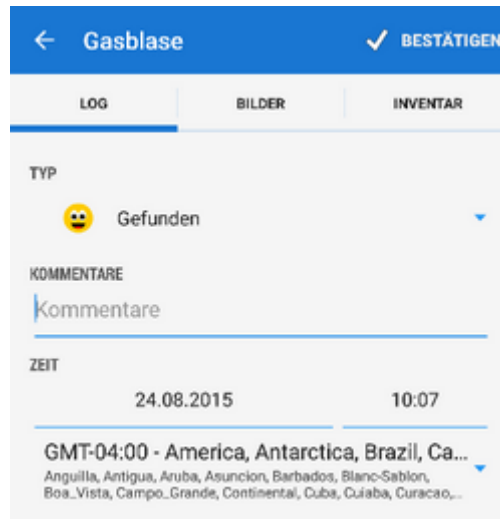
Gasblase
BESTÄTIGEN

LOG
BILDER
INVENTAR

TYP
Gefunden

KOMMENTARE
Kommentare

ZEIT
24.08.2015
10:07

GMT-04:00 - America, Antarctica, Brazil, Ca...
Anguilla, Antigua, Aruba, Asuncion, Barbados, Blanc-Sablon, Boa_Vista, Campo_Grande, Continental, Cuba, Cuiaba, Curacao,...